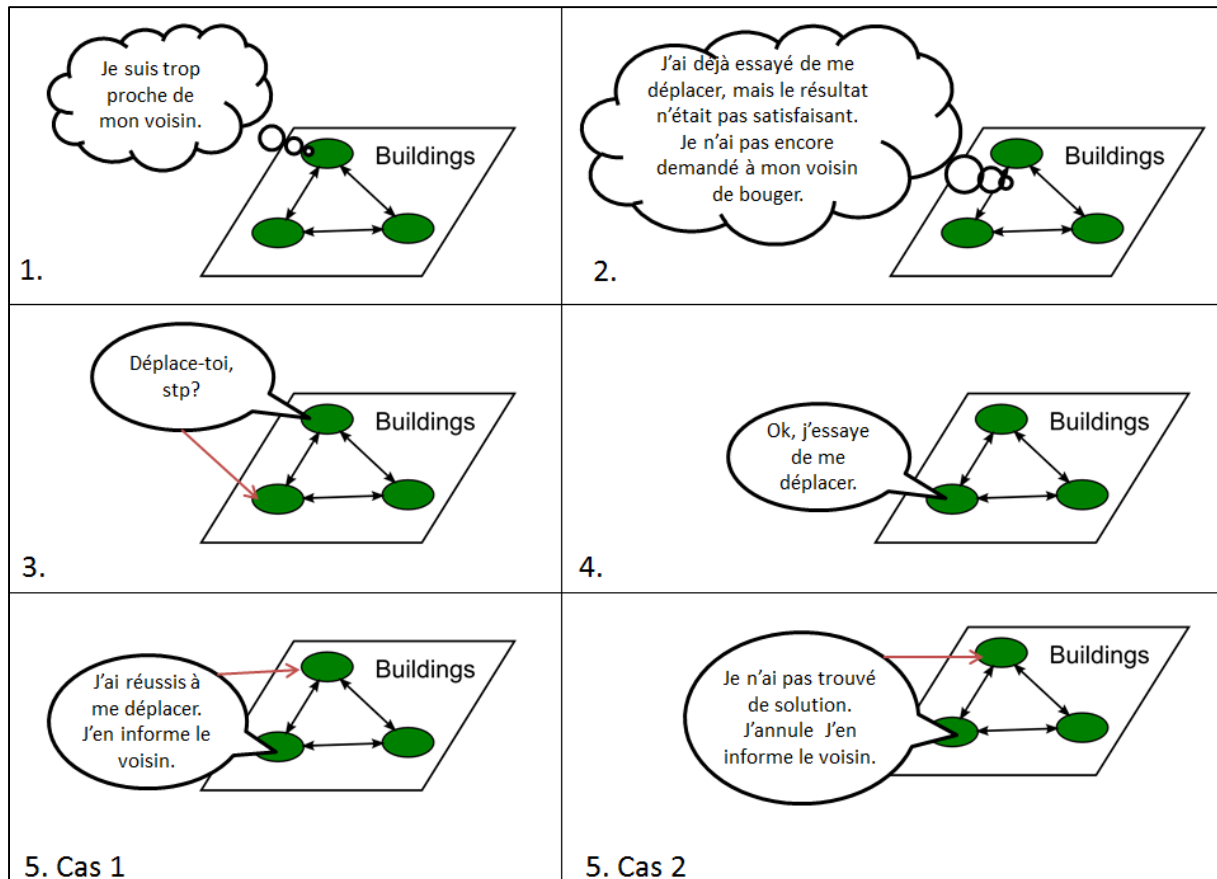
Je suis trop proche de mon voisin.

Buildings

1.

J'ai déjà essayé de me déplacer, mais le résultat n'était pas satisfaisant. Je n'ai pas encore demandé à mon voisin de bouger.

Buildings

2.

Déplace-toi, stp?

Buildings

3.

Ok, j'essaye de me déplacer.

Buildings

4.

J'ai réussis à me déplacer. J'en informe le voisin.

Buildings

5. Cas 1

Je n'ai pas trouvé de solution. J'annule J'en informe le voisin.

Buildings

5. Cas 2